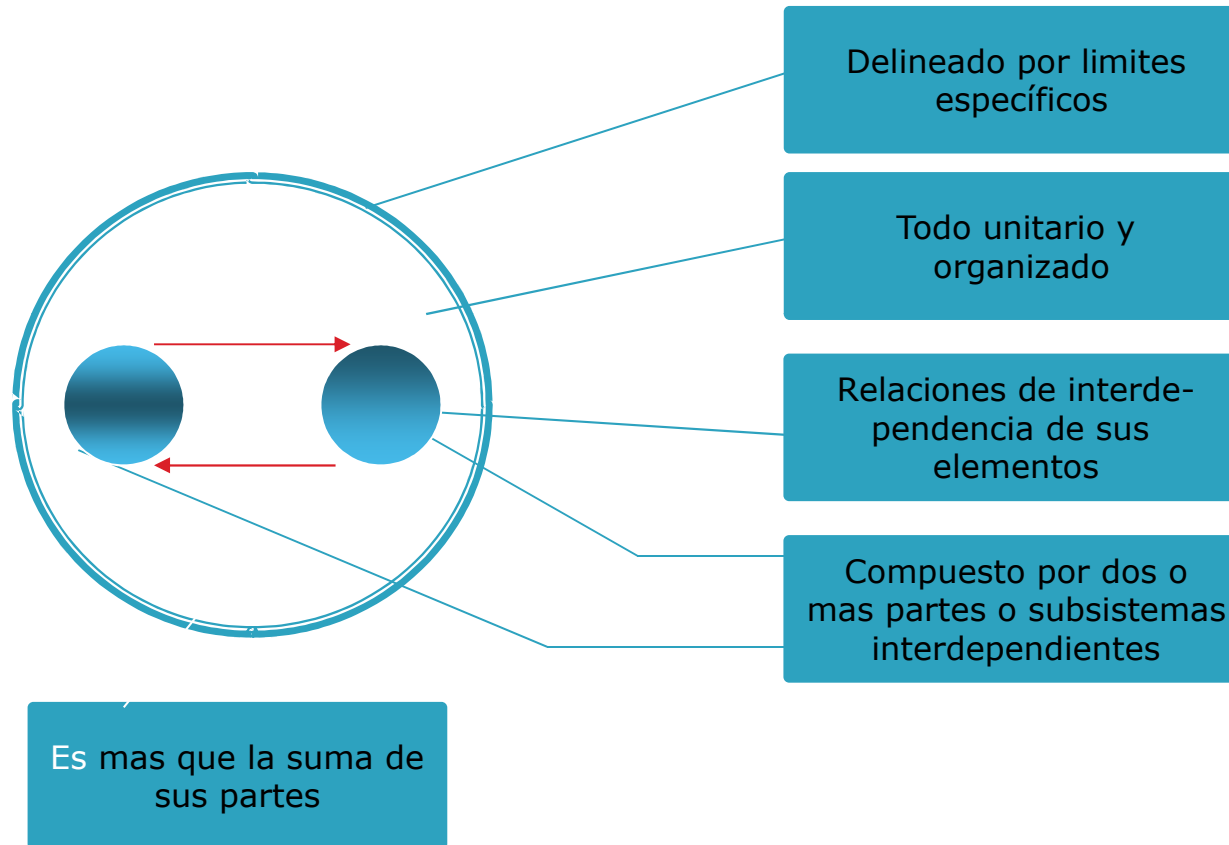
Delineado por limites específicos

Todo unitario y organizado

Relaciones de interdependencia de sus elementos

Compuesto por dos o mas partes o subsistemas interdependientes

Es mas que la suma de sus partes